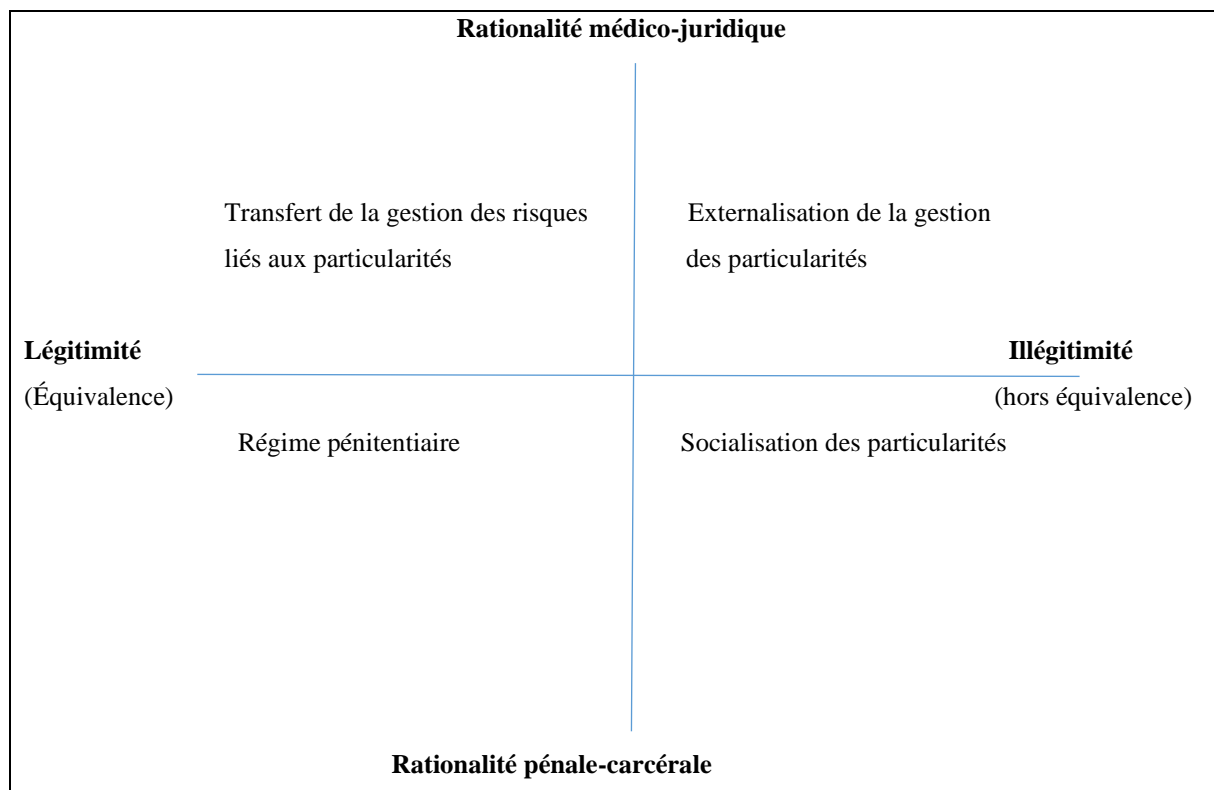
Rationalité médico-juridique

Transfert de la gestion des risques liés aux particularités

Externalisation de la gestion des particularités

Légitimité
(Équivalence)

Illégitimité
(hors équivalence)

Régime pénitentiaire

Socialisation des particularités

Rationalité pénale-carcérale